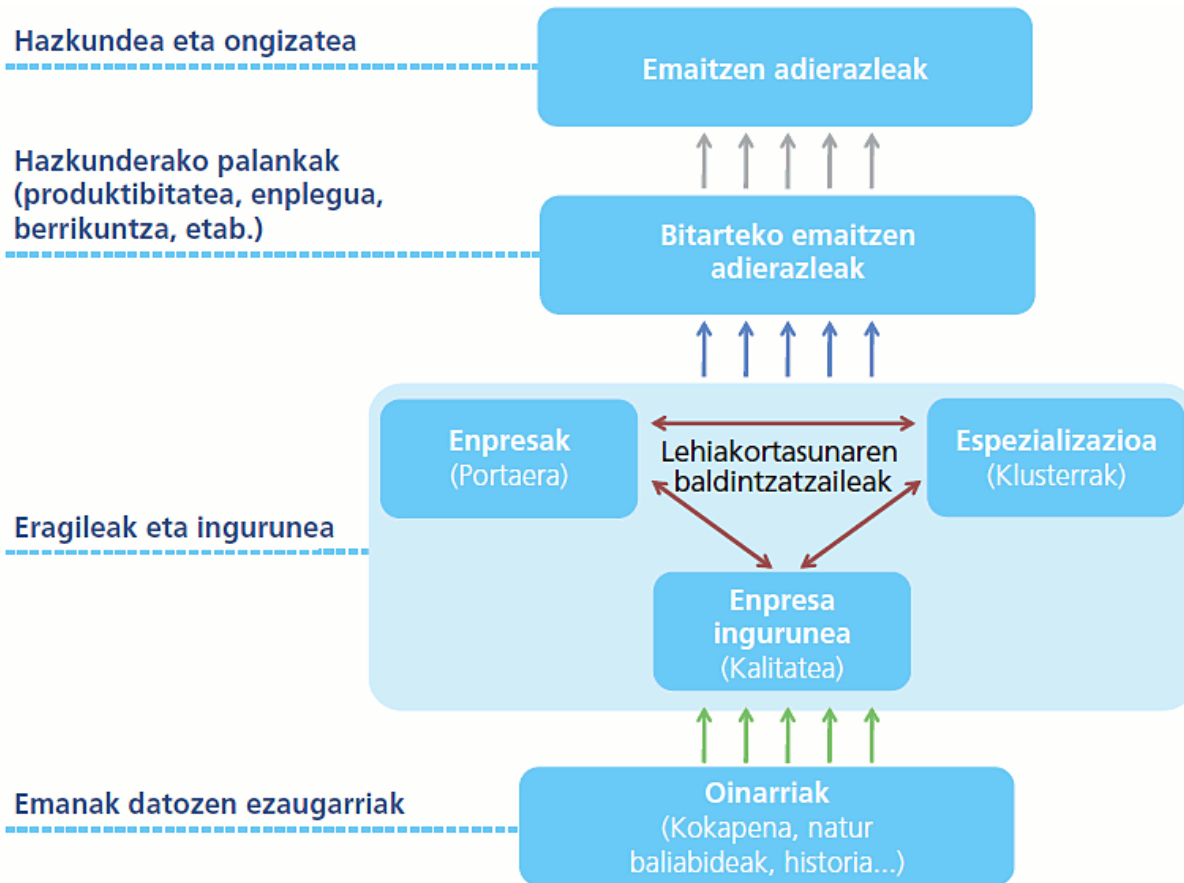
Hazkundea eta ongizatea

Emaitzen adierazleak

Hazkunderako palankak (produktibitatea, enplegua, berrikuntza, etab.)

Bitarteko emaitzen adierazleak

Enpresak
(Portaera)

Lehiakortasunaren baldintzatzaileak

Espezializazioa
(Klusterrak)

Eragileak eta ingurunea

Enpresa ingurunea
(Kalitatea)

Emanak datozen ezaugarriak

Oinarriak
(Kokapena, natur baliabideak, historia...)